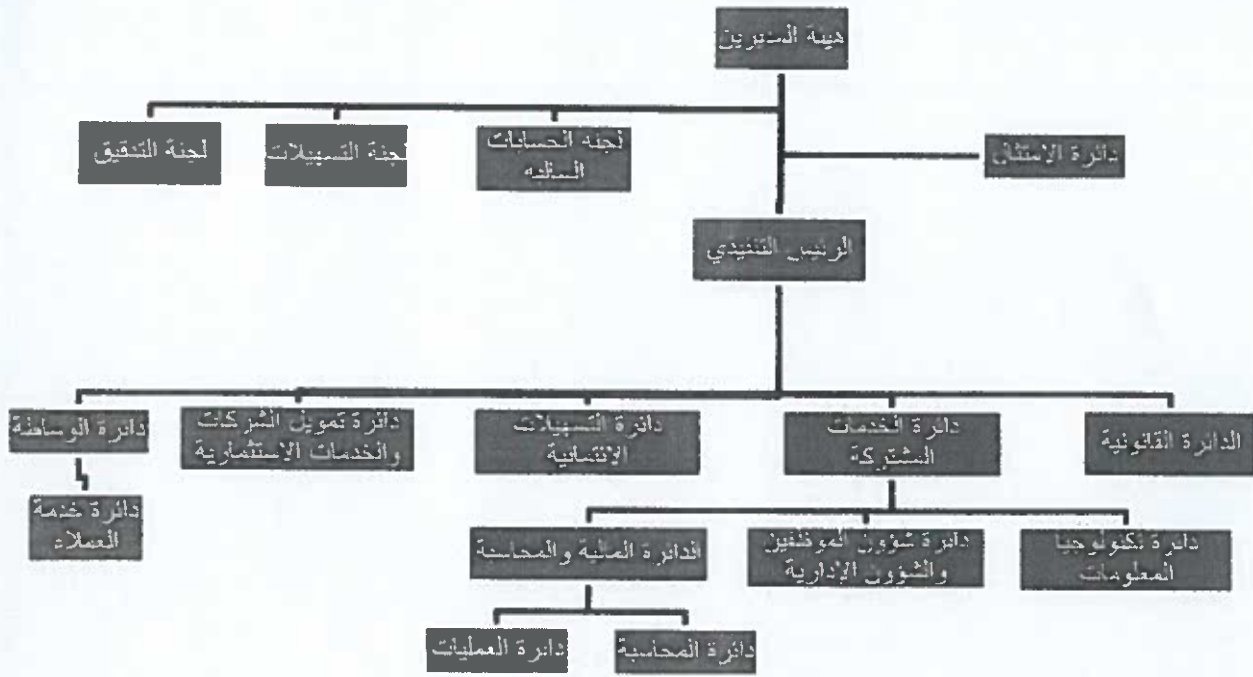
هيئة المديرين

لجنة الحسابات المالية

لجنة التسهيلات

لجنة التدقيق

دائرة الامتثال

الرئيس التنفيذي

الدائرة القانونية

دائرة الخدمات المشتركة

دائرة التسهيلات الائتمانية

دائرة تمويل الشركات والخدمات الاستثمارية

دائرة الوساطة

دائرة خدمة العملاء

دائرة تكنولوجيا المعلومات

دائرة شؤون الموظفين والشؤون الإدارية

الدائرة المالية والمحاسبة

دائرة المحاسبة

دائرة العمليات